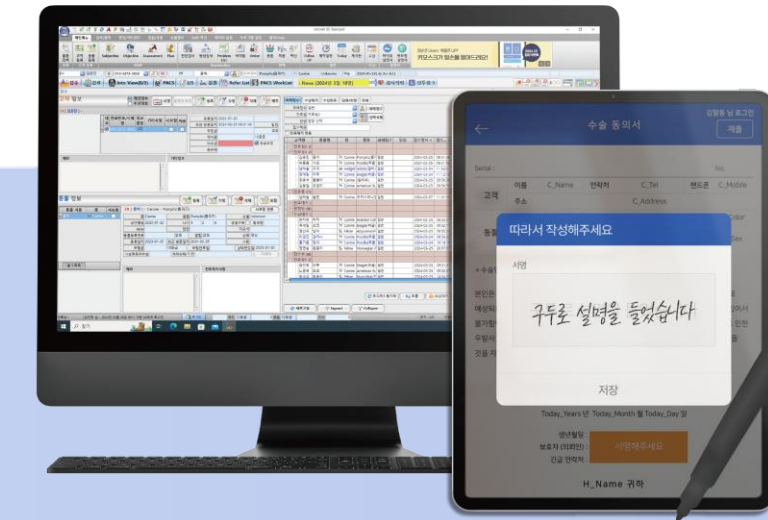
김철동 님 로그인
수술 동의서
제출
Serial :
No.
고객
이름
C_Name
연락처
C_Tel
핸드폰
C_Mobile
주소
C_Address
따라서 작성해주세요
서명
구두로 설명을 들었습니다
저장
Today_Years 년 Today_Month 월 Today_Day 일
생년월일
보호자 (의뢰인)
긴급 연락처
서명해주세요
H_Name 귀하
카오스크가 필요할 땐 더 편리하게
Refer List
PACS Worklist